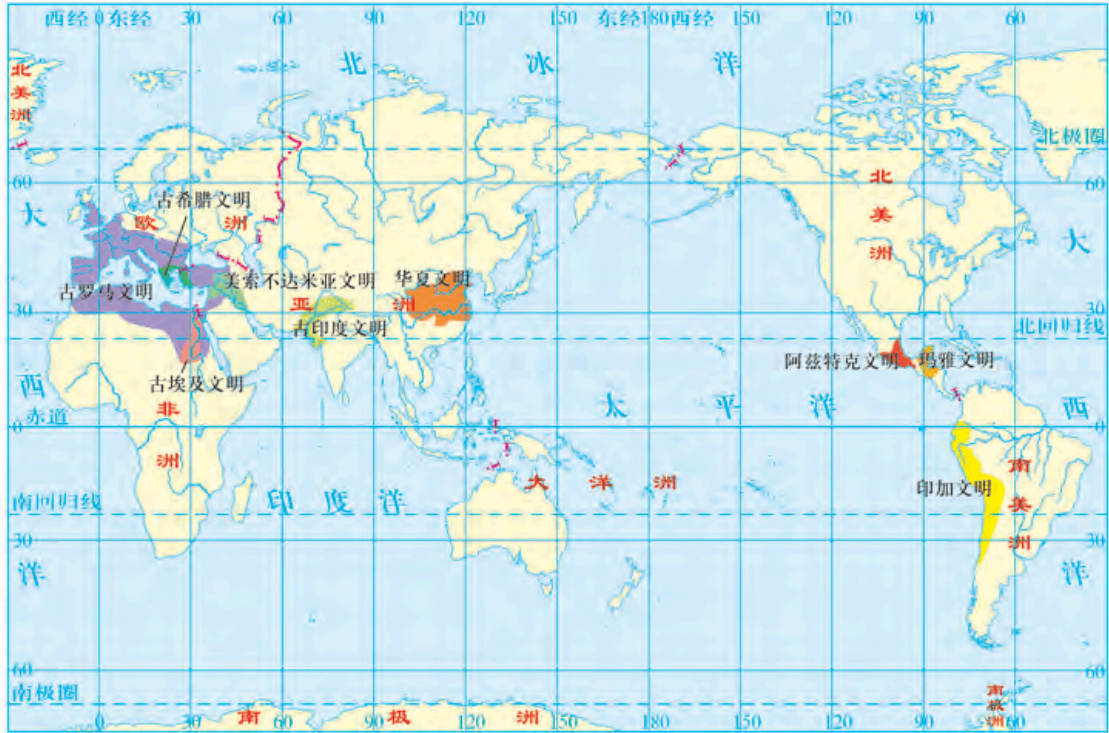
西经 0 东经 30 60 90 120 150 东经 180 西经 150 120 90 60

北冰洋

北美洲

北极圈

60 60

古希腊文明

欧洲

大 大

北美洲

美索不达米亚文明

华夏文明

古罗马文明

亚洲

30 30

古印度文明

北回归线

阿兹特克文明

玛雅文明

古埃及文明

西 西

赤道

非洲

太 平 洋

0 0

南美洲

大洋洲

印加文明

南回归线

印 度 洋

30 30

洋 洋

60 60

南极圈

南 极 洲

南极洲

0 30 60 90 120 150 180 150 120 90 60